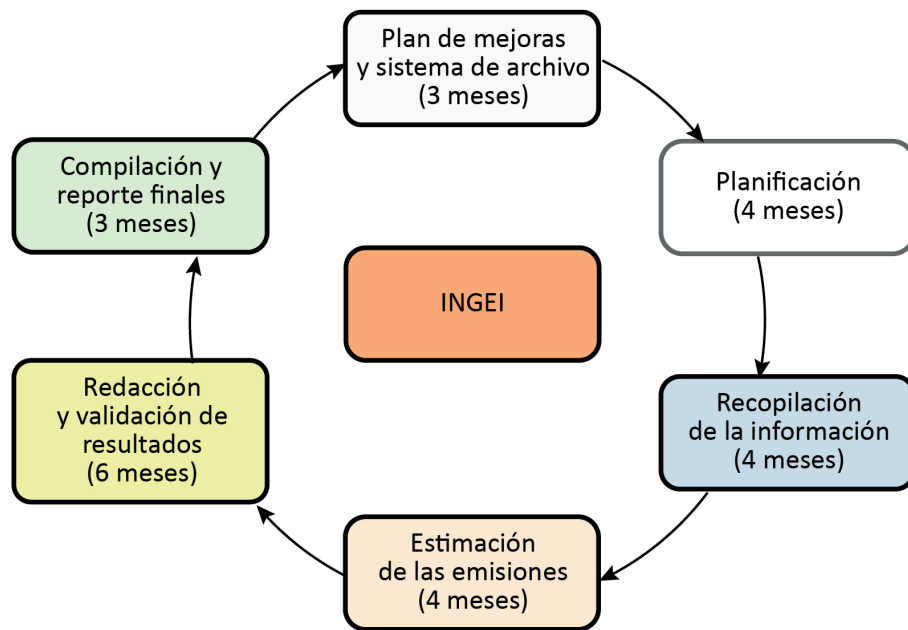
Plan de mejoras
y sistema de archivo
(3 meses)

Planificación
(4 meses)

Recopilación
de la información
(4 meses)

Estimación
de las emisiones
(4 meses)

Redacción
y validación de
resultados
(6 meses)

Compilación y
reporte finales
(3 meses)

INGEI